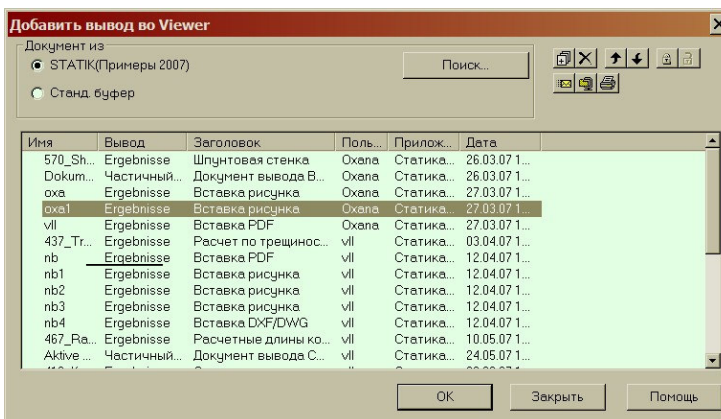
Добавить вывод во Viewer

Документ из
STATIK(Примеры 2007)
Станд. буфер

Поиск...

| Имя | Вывод | Заголовок | Поль... | Прилож... | Дата |
|---|---|---|---|---|---|
| 570_Sh... | Ergebnisse | Шпунтовая стенка | Oxana | Статика... | 26.03.07 1... |
| Dokum... | Частичный... | Документ вывода В... | Oxana | Статика... | 26.03.07 1... |
| oxa | Ergebnisse | Вставка рисунка | Oxana | Статика... | 27.03.07 1... |
| oxa1 | Ergebnisse | Вставка рисунка | Oxana | Статика... | 27.03.07 1... |
| vll | Ergebnisse | Вставка PDF | Oxana | Статика... | 27.03.07 1... |
| 437_Tr... | Ergebnisse | Расчет по трещинос... | vll | Статика... | 03.04.07 1... |
| nb | Ergebnisse | Вставка PDF | vll | Статика... | 12.04.07 1... |
| nb1 | Ergebnisse | Вставка рисунка | vll | Статика... | 12.04.07 1... |
| nb2 | Ergebnisse | Вставка рисунка | vll | Статика... | 12.04.07 1... |
| nb3 | Ergebnisse | Вставка рисунка | vll | Статика... | 12.04.07 1... |
| nb4 | Ergebnisse | Вставка DXF/DWG | vll | Статика... | 12.04.07 1... |
| 467_Ra... | Ergebnisse | Расчетные длины ко... | vll | Статика... | 10.05.07 1... |
| Aktive ... | Частичный... | Документ вывода С... | vll | Статика... | 24.05.07 1... |

OK Закрыть Помощь